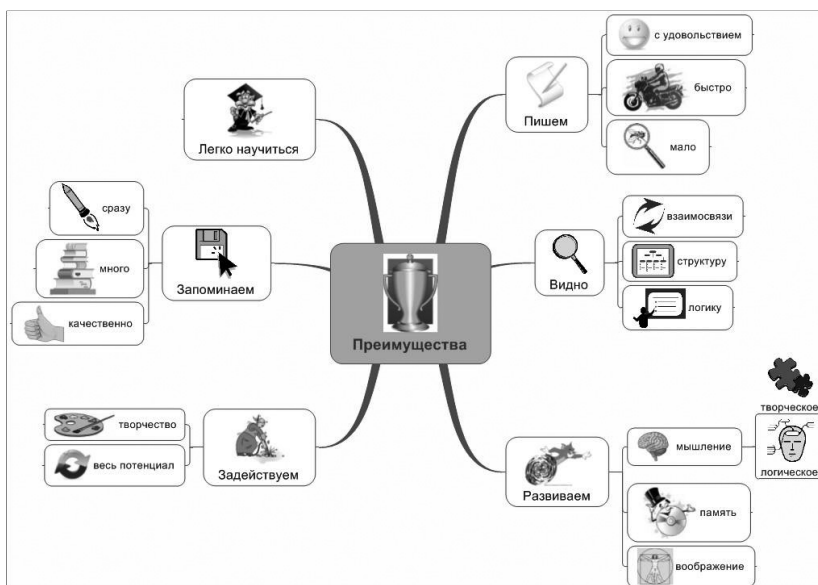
Преимущества

Легко научиться

Запоминаем
сразу
много
качественно

Задействуем
творчество
весь потенциал

Пишем
с удовольствием
быстро
мало

Видно
взаимосвязи
структуру
логику

Развиваем
мышление
творческое
логическое
память
воображение